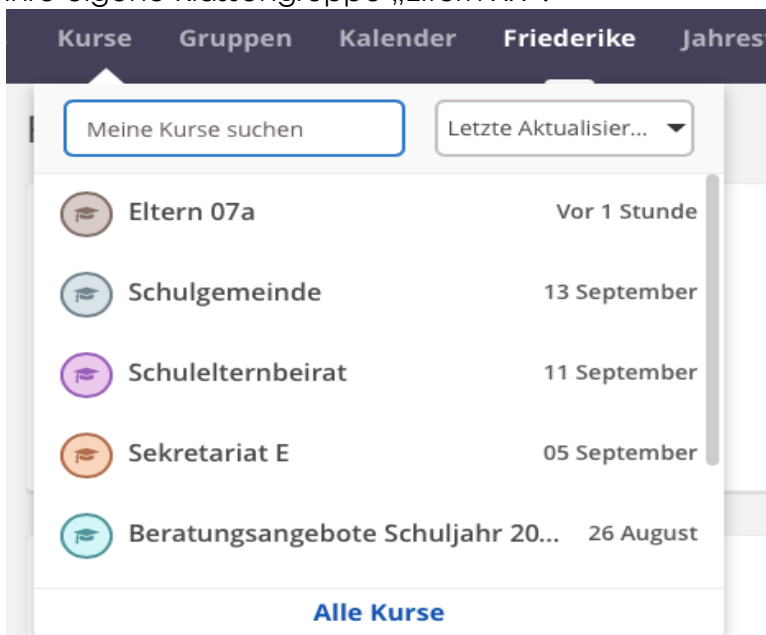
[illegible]

Kurse Gruppen Kalender Friederike Jahres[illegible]

Meine Kurse suchen

Letzte Aktualisier...

Eltern 07a Vor 1 Stunde

Schulgemeinde 13 September

Schulelternbeirat 11 September

Sekretariat E 05 September

Beratungsangebote Schuljahr 20... 26 August

Alle Kurse